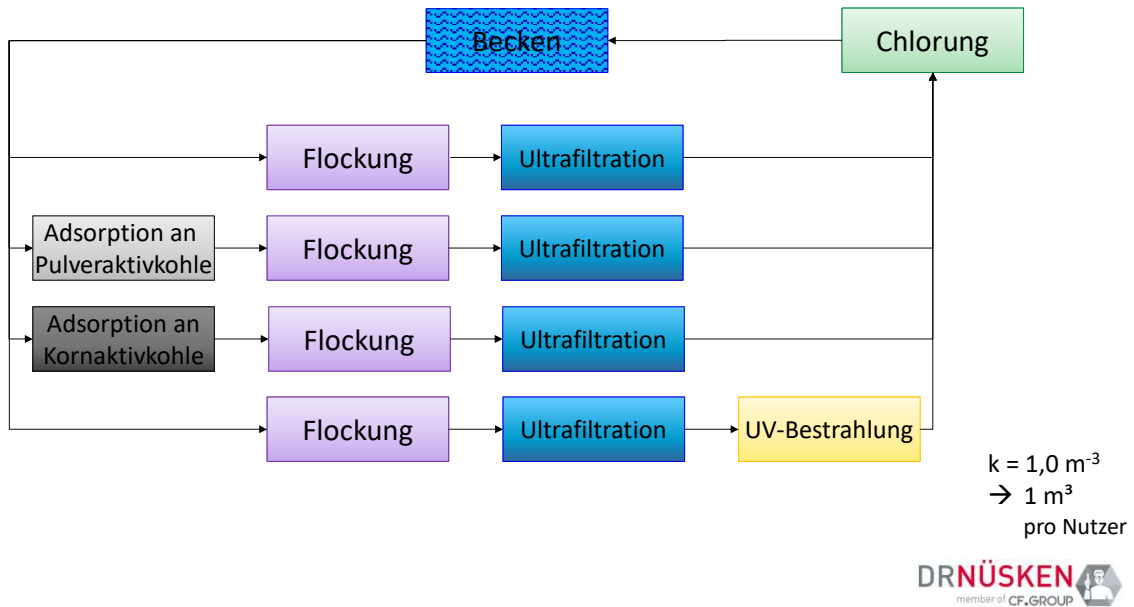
Becken

Chlorung

Flockung

Ultrafiltration

Adsorption an Pulveraktivkohle

Flockung

Ultrafiltration

Adsorption an Kornaktivkohle

Flockung

Ultrafiltration

Flockung

Ultrafiltration

UV-Bestrahlung

k = 1,0 $m^{-3}$
→ 1 m³
pro Nutzer

DRNÜSKEN
member of CF.GROUP